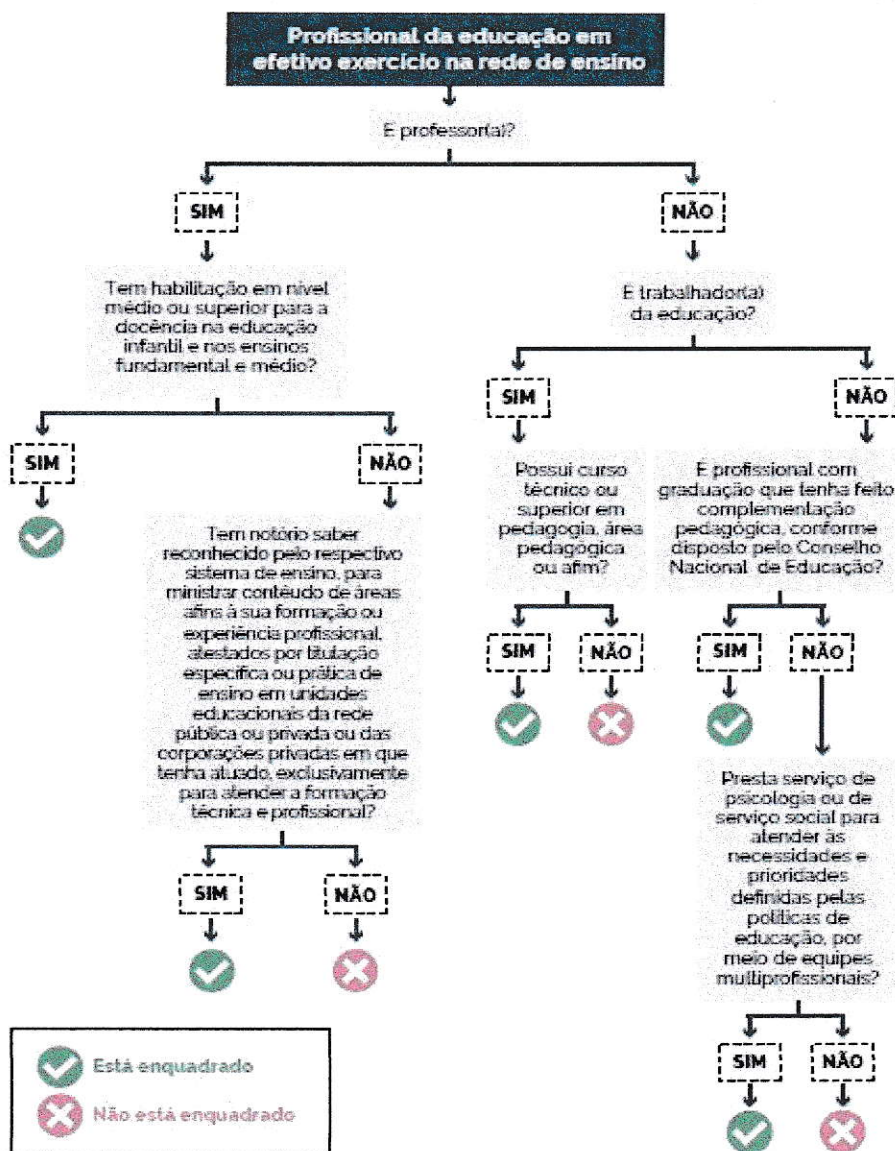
Profissional da educação em efetivo exercício na rede de ensino

É professor(a)?

SIM

Tem habilitação em nível médio ou superior para a docência na educação infantil e nos ensinos fundamental e médio?

SIM

NÃO

Tem notório saber reconhecido pelo respectivo sistema de ensino, para ministrar conteúdo de áreas afins à sua formação ou experiência profissional, atestados por titulação específica ou prática de ensino em unidades educacionais da rede pública ou privada ou das corporações privadas em que tenha atuado, exclusivamente para atender a formação técnica e profissional?

SIM

NÃO

NÃO

É trabalhador(a) da educação?

SIM

Possui curso técnico ou superior em pedagogia, área pedagógica ou afim?

SIM

NÃO

NÃO

É profissional com graduação que tenha feito complementação pedagógica, conforme disposto pelo Conselho Nacional de Educação?

SIM

NÃO

Presta serviço de psicologia ou de serviço social para atender às necessidades e prioridades definidas pelas políticas de educação, por meio de equipes multiprofissionais?

SIM

NÃO

Está enquadrado

Não está enquadrado